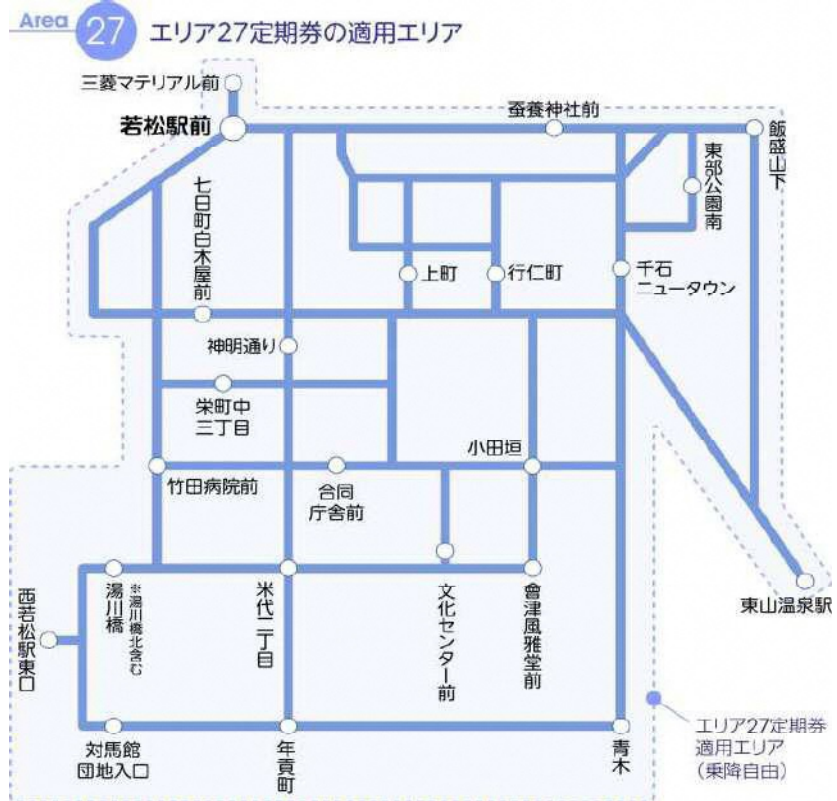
Area 27 エリア27定期券の適用エリア

三菱マテリアル前

若松駅前

蚕養神社前

飯盛山下

東部公園南

七日町白木屋前

上町

行仁町

千石ニュータウン

神明通り

栄町中三丁目

小田垣

竹田病院前

合同庁舎前

東山温泉駅

西若松駅東口

湯川橋 ※湯川橋北含む

米代二丁目

文化センター前

會津風雅堂前

対馬館団地入口

年貢町

青木

エリア27定期券適用エリア（乗降自由）